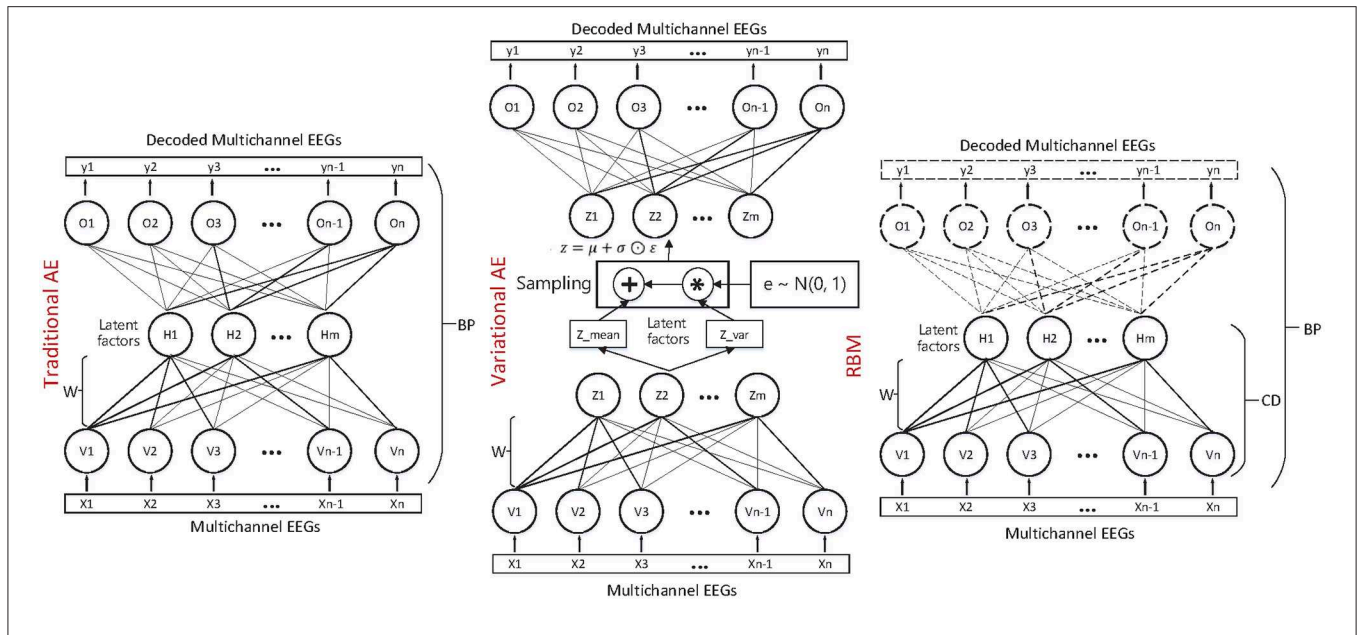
Decoded Multichannel EEGs

y1 y2 y3 ••• yn-1 yn

O1 O2 O3 ••• On-1 On

Traditional AE

Latent factors

H1 H2 ••• Hm

BP

W

V1 V2 V3 ••• Vn-1 Vn

X1 X2 X3 ••• Xn-1 Xn

Multichannel EEGs

Decoded Multichannel EEGs

y1 y2 y3 ••• yn-1 yn

O1 O2 O3 ••• On-1 On

Z1 Z2 ••• Zm

$z = \mu + \sigma \odot \varepsilon$

Variational AE

Sampling + ✱ e ~ N(0, 1)

Z_mean Latent factors Z_var

Z1 Z2 ••• Zm

W

V1 V2 V3 ••• Vn-1 Vn

X1 X2 X3 ••• Xn-1 Xn

Multichannel EEGs

Decoded Multichannel EEGs

y1 y2 y3 ••• yn-1 yn

O1 O2 O3 ••• On-1 On

RBM

Latent factors

H1 H2 ••• Hm

BP

CD

W

V1 V2 V3 ••• Vn-1 Vn

X1 X2 X3 ••• Xn-1 Xn

Multichannel EEGs